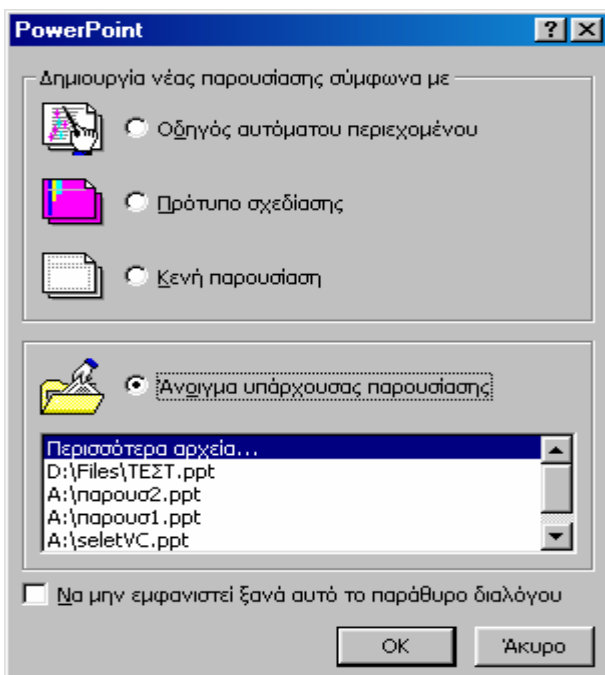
PowerPoint

?

Δημιουργία νέας παρουσίασης σύμφωνα με

Οδηγός αυτόματου περιεχομένου

Πρότυπο σχεδίασης

Κενή παρουσίαση

Άνοιγμα υπάρχουσας παρουσίασης

Περισσότερα αρχεία...
D:\Files\ΤΕΣΤ.ppt
A:\παρουσ2.ppt
A:\παρουσ1.ppt
A:\seletVC.ppt

Να μην εμφανιστεί ξανά αυτό το παράθυρο διαλόγου

OK

Άκυρο